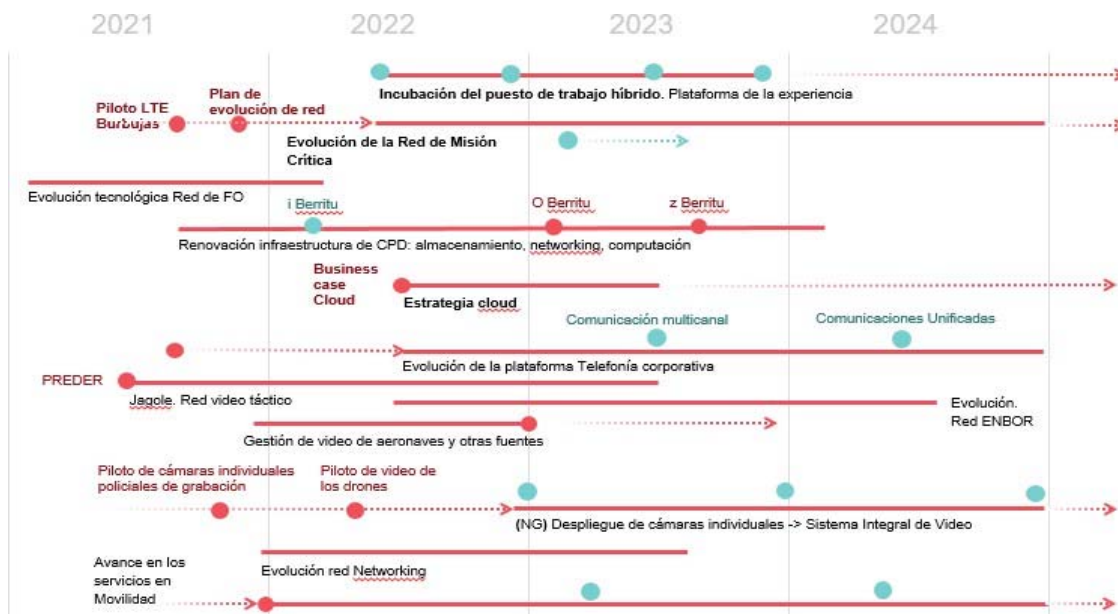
2021 2022 2023 2024

Incubación del puesto de trabajo híbrido. Plataforma de la experiencia

Piloto LTE Burbujas

Plan de evolución de red

Evolución de la Red de Misión Crítica

Evolución tecnológica Red de FO

i Berritu

O Berritu

z Berritu

Renovación infraestructura de CPD: almacenamiento, networking, computación

Business case Cloud

Estrategia cloud

Comunicación multicanal

Comunicaciones Unificadas

Evolución de la plataforma Telefonía corporativa

PREDER

Jagole. Red video táctico

Evolución. Red ENBOR

Gestión de video de aeronaves y otras fuentes

Piloto de cámaras individuales policiales de grabación

Piloto de video de los drones

(NG) Despliegue de cámaras individuales -> Sistema Integral de Video

Avance en los servicios en Movilidad

Evolución red Networking